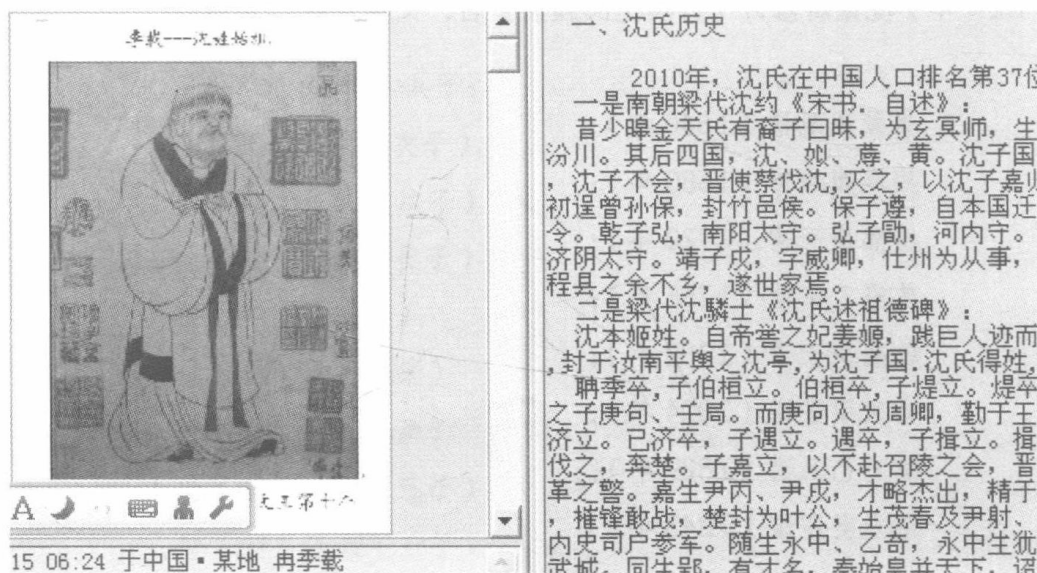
季载---沈姓始祖.

A 天王第十八

15 06:24 于中国 • 某地 冉季载

一、沈氏历史

2010年，沈氏在中国人口排名第37位

一是南朝梁代沈约《宋书. 自述》：

昔少暤金天氏有裔子曰昧，为玄冥师，生汾川。其后四国，沈、姒、蓐、黄。沈子国，沈子不会，晋使蔡伐沈，灭之，以沈子嘉归初逞曾孙保，封竹邑侯。保子遵，自本国迁令。乾子弘，南阳太守。弘子勖，河内守。济阴太守。靖子戎，字威卿，仕州为从事，程县之余不乡，遂世家焉。

二是梁代沈驎士《沈氏述祖德碑》：

沈本姬姓。自帝喾之妃姜嫄，践巨人迹而，封于汝南平舆之沈亭，为沈子国.沈氏得姓，

聃季卒，子伯桓立。伯桓卒，子煶立。煶卒之子庚句、壬局。而庚向入为周卿，勤于王济立。已济卒，子遇立。遇卒，子揖立。揖伐之，奔楚。子嘉立，以不赴召陵之会，晋革之誓。嘉生尹丙、尹戌，才略杰出，精于，摧锋敢战，楚封为叶公，生茂春及尹射、内史司户参军。随生永中、乙奇，永中生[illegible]武城。同生郢，有才名。秦始皇并天下，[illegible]